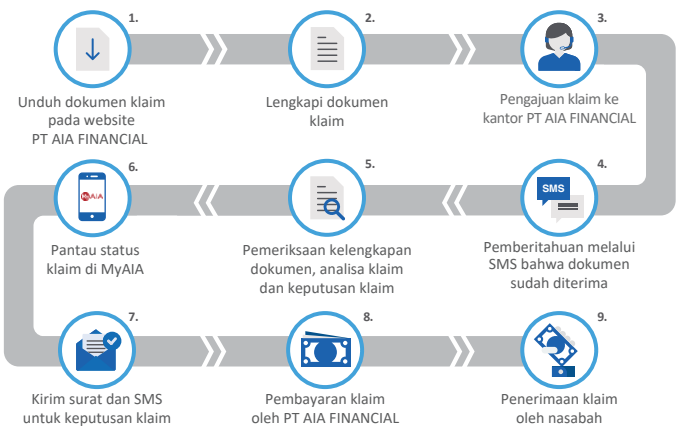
1.
Unduh dokumen klaim pada website PT AIA FINANCIAL

2.
Lengkapi dokumen klaim

3.
Pengajuan klaim ke kantor PT AIA FINANCIAL

4.
SMS
Pemberitahuan melalui SMS bahwa dokumen sudah diterima

5.
Pemeriksaan kelengkapan dokumen, analisa klaim dan keputusan klaim

6.
MyAIA
Pantau status klaim di MyAIA

7.
Kirim surat dan SMS untuk keputusan klaim

8.
Pembayaran klaim oleh PT AIA FINANCIAL

9.
Penerimaan klaim oleh nasabah